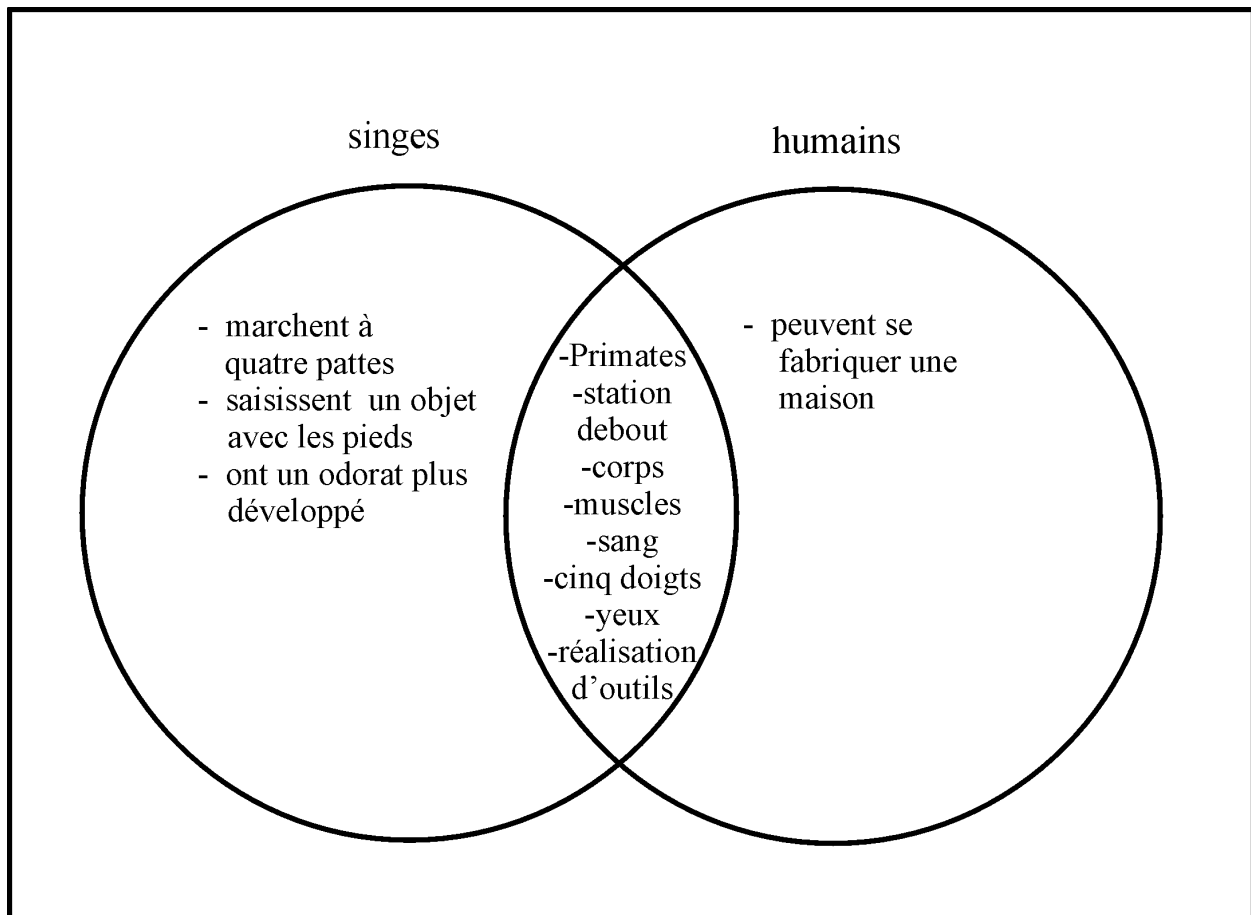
singes

humains

- marchent à quatre pattes
- saisissent un objet avec les pieds
- ont un odorat plus développé

-Primates
-station debout
-corps
-muscles
-sang
-cinq doigts
-yeux
-réalisation d'outils

- peuvent se fabriquer une maison